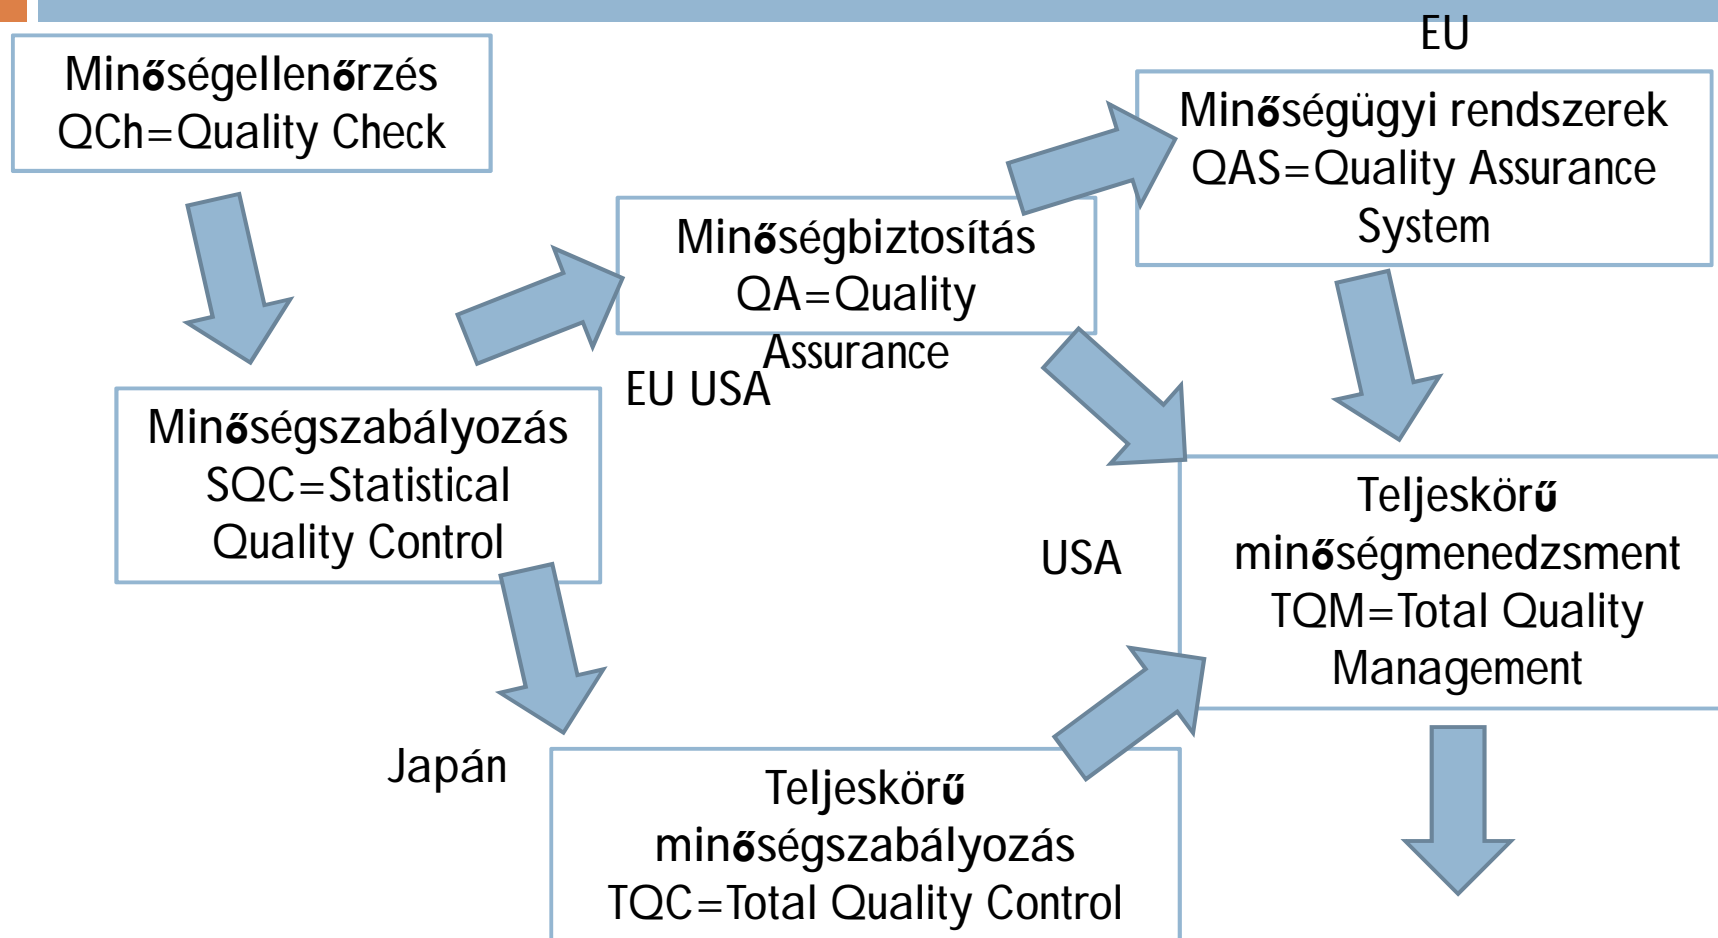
Minőségellenőrzés
QCh=Quality Check

EU

Minőségügyi rendszerek
QAS=Quality Assurance System

Minőségbiztosítás
QA=Quality Assurance

EU USA

Minőségszabályozás
SQC=Statistical Quality Control

USA

Teljeskörű minőségmenedzsment
TQM=Total Quality Management

Japán

Teljeskörű minőségszabályozás
TQC=Total Quality Control